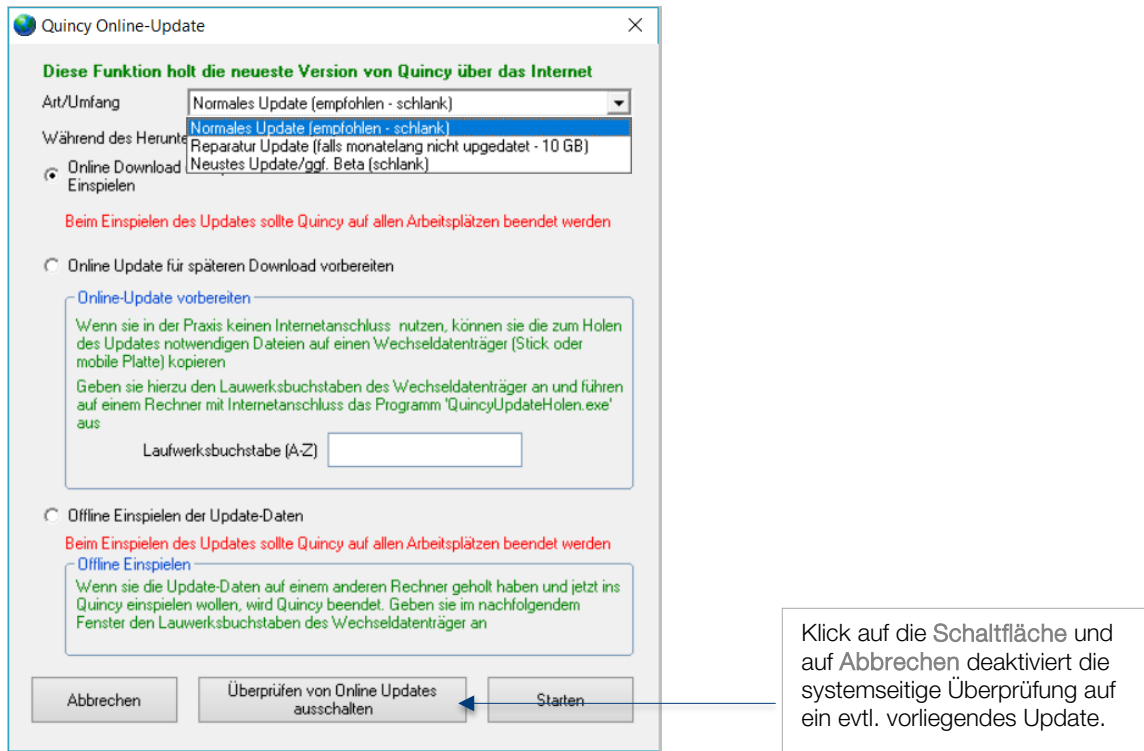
Quincy Online-Update

Diese Funktion holt die neueste Version von Quincy über das Internet

Art/Umfang

Normales Update (empfohlen - schlank)

Normales Update (empfohlen - schlank)
Reparatur Update (falls monatelang nicht upgedatet - 10 GB)
Neustes Update/ggf. Beta (schlank)

Während des Herunte

Online Download
Einspielen

Beim Einspielen des Updates sollte Quincy auf allen Arbeitsplätzen beendet werden

Online Update für späteren Download vorbereiten

Online-Update vorbereiten

Wenn sie in der Praxis keinen Internetanschluss nutzen, können sie die zum Holen des Updates notwendigen Dateien auf einen Wechseldatenträger (Stick oder mobile Platte) kopieren

Geben sie hierzu den Lauwerksbuchstaben des Wechseldatenträger an und führen auf einem Rechner mit Internetanschluss das Programm 'QuincyUpdateHolen.exe' aus

Laufwerksbuchstabe (A-Z)

Offline Einspielen der Update-Daten

Beim Einspielen des Updates sollte Quincy auf allen Arbeitsplätzen beendet werden

Offline Einspielen

Wenn sie die Update-Daten auf einem anderen Rechner geholt haben und jetzt ins Quincy einspielen wollen, wird Quincy beendet. Geben sie im nachfolgendem Fenster den Lauwerksbuchstaben des Wechseldatenträger an

Abbrechen

Überprüfen von Online Updates ausschalten

Starten

Klick auf die Schaltfläche und auf Abbrechen deaktiviert die systemseitige Überprüfung auf ein evtl. vorliegendes Update.